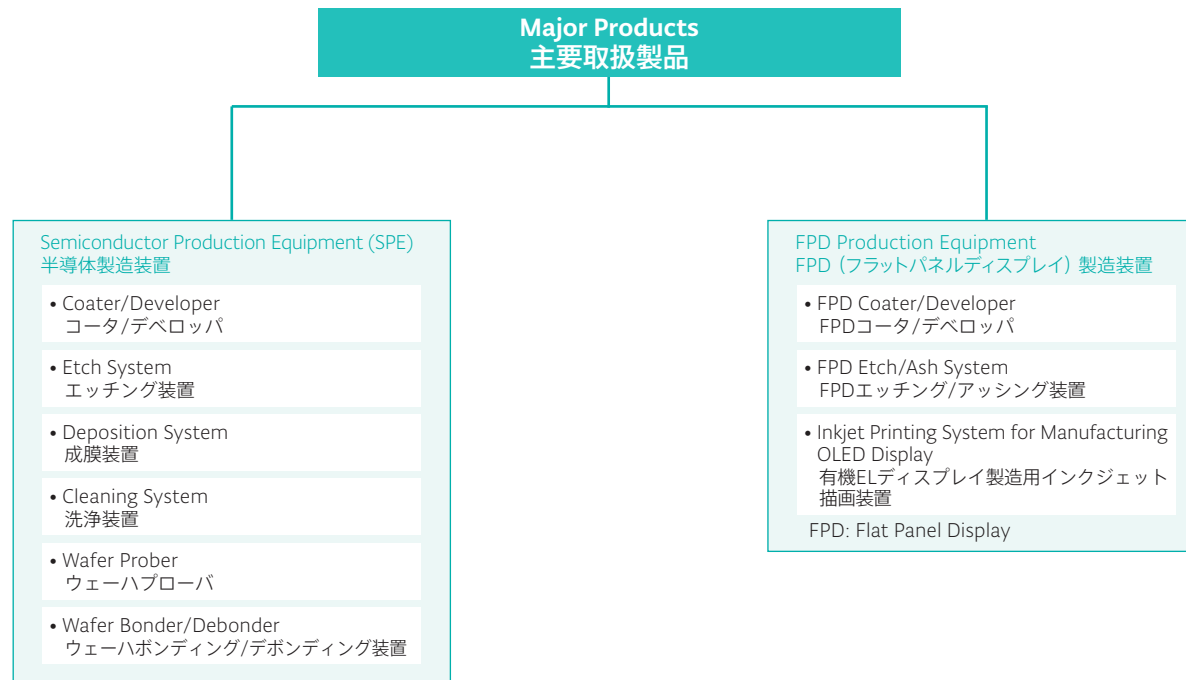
Major Products
主要取扱製品

Semiconductor Production Equipment (SPE)
半導体製造装置

• Coater/Developer
コータ/デベロッパ

• Etch System
エッチング装置

• Deposition System
成膜装置

• Cleaning System
洗浄装置

• Wafer Prober
ウェーハプローバ

• Wafer Bonder/Debonder
ウェーハボンディング/デボンディング装置

FPD Production Equipment
FPD（フラットパネルディスプレイ）製造装置

• FPD Coater/Developer
FPDコータ/デベロッパ

• FPD Etch/Ash System
FPDエッチング/アッシング装置

• Inkjet Printing System for Manufacturing OLED Display
有機ELディスプレイ製造用インクジェット描画装置

FPD: Flat Panel Display